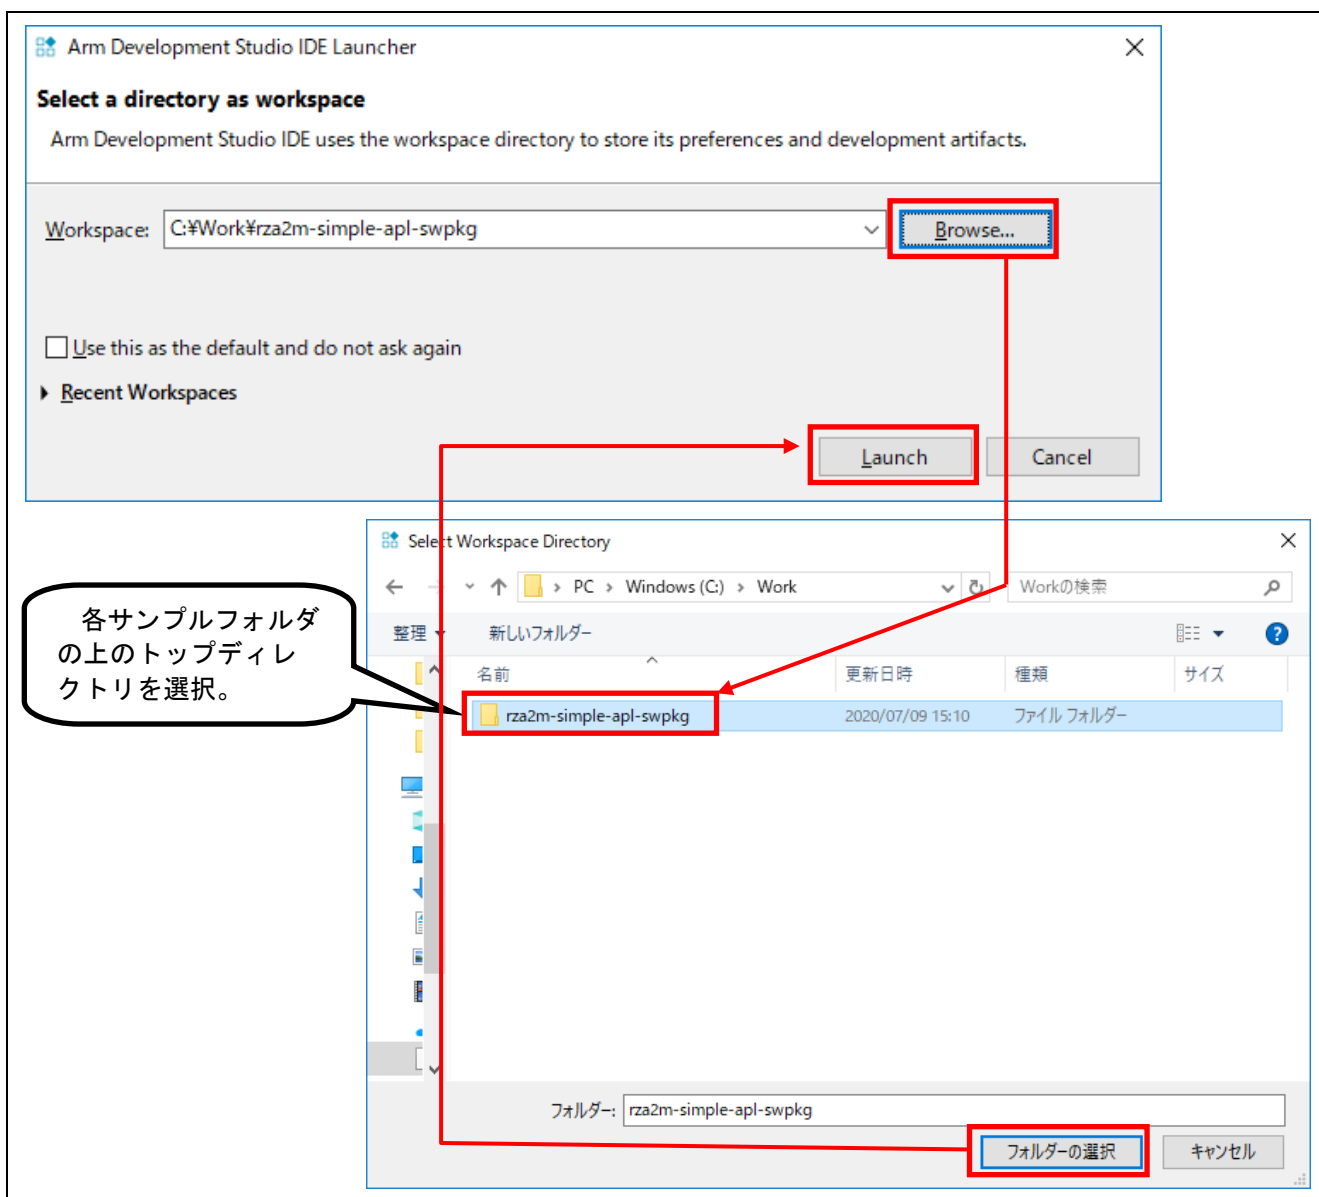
Arm Development Studio IDE Launcher

Select a directory as workspace

Arm Development Studio IDE uses the workspace directory to store its preferences and development artifacts.

Workspace: C:¥Work¥rza2m-simple-apl-swpkg

Browse...

Use this as the default and do not ask again

Recent Workspaces

Launch

Cancel

Select Workspace Directory

PC › Windows (C:) › Work

Workの検索

整理

新しいフォルダー

各サンプルフォルダの上のトップディレクトリを選択。

名前

更新日時

種類

サイズ

rza2m-simple-apl-swpkg

2020/07/09 15:10

ファイル フォルダー

フォルダー: rza2m-simple-apl-swpkg

フォルダーの選択

キャンセル